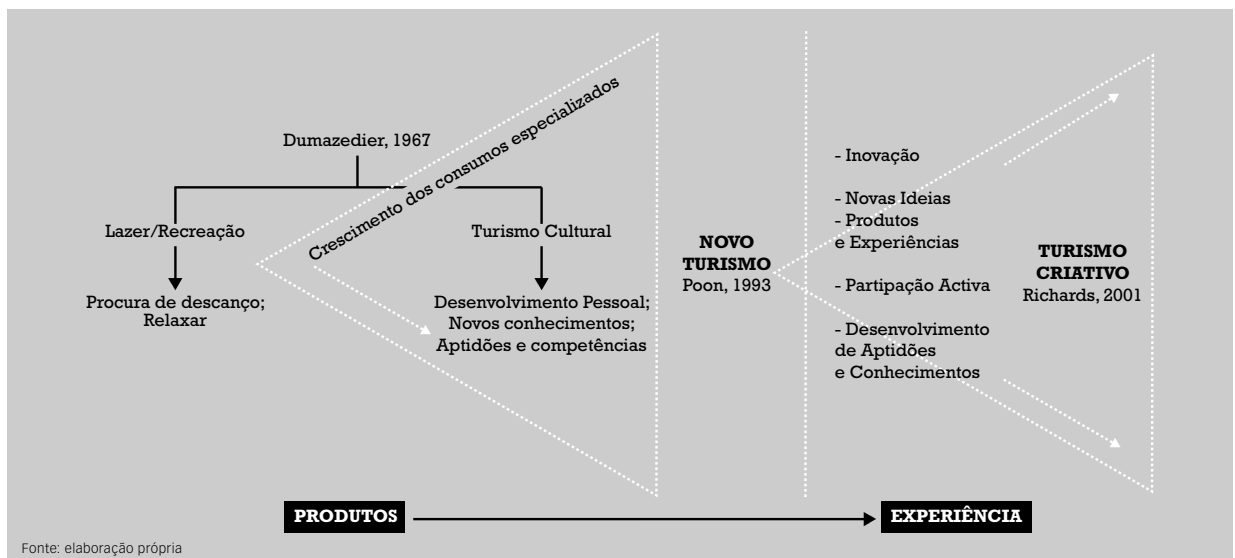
Crescimento dos consumos especializados

Dumazedier, 1967

Lazer/Recreação

Procura de descanço; Relaxar

Turismo Cultural

Desenvolvimento Pessoal; Novos conhecimentos; Aptidões e competências

**NOVO TURISMO**
Poon, 1993

- Inovação

- Novas Ideias
- Produtos e Experiências

- Partipação Activa

- Desenvolvimento de Aptidões e Conhecimentos

**TURISMO CRIATIVO**
Richards, 2001

PRODUTOS

EXPERIÊNCIA

Fonte: elaboração própria